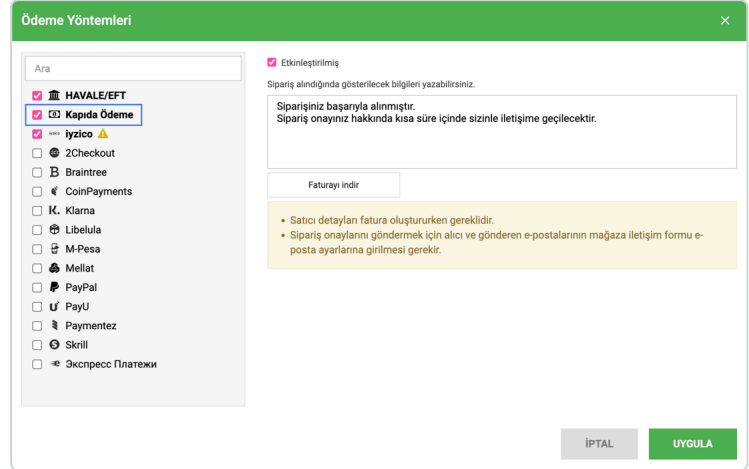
Ödeme Yöntemleri

×

Ara

HAVALE/EFT
Kapıda Ödeme
iyzico
2Checkout
Braintree
CoinPayments
Klarna
Libelula
M-Pesa
Mellat
PayPal
PayU
Paymentez
Skrill
Экспресс Платежи

Etkinleştirilmiş

Sipariş alındığında gösterilecek bilgileri yazabilirsiniz.

Siparişiniz başarıyla alınmıştır.
Sipariş onayınız hakkında kısa süre içinde sizinle iletişime geçilecektir.

Faturayı indir

• Satıcı detayları fatura oluştururken gereklidir.
• Sipariş onaylarını göndermek için alıcı ve gönderen e-postalarının mağaza iletişim formu e-posta ayarlarına girilmesi gerekir.

İPTAL

UYGULA